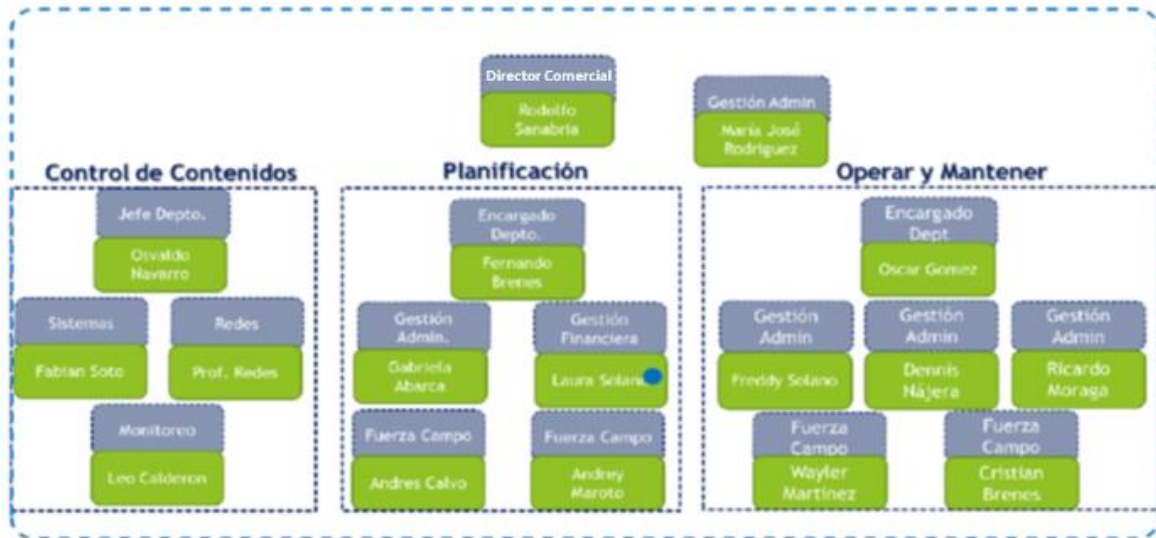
Director Comercial
Rodolfo Sanabria

Gestión Admin
María José Rodriguez

Control de Contenidos

Jefe Depto.
Osvaldo Navarro

Sistemas
Fabian Soto

Redes
Prof. Redes

Monitoreo
Leo Calderon

Planificación

Encargado Depto.
Fernando Brenes

Gestión Admin.
Gabriela Abarca

Gestión Financiera
Laura Solano

Fuerza Campo
Andres Calvo

Fuerza Campo
Andrey Maroto

Operar y Mantener

Encargado Dept
Oscar Gomez

Gestión Admin
Freddy Solano

Gestión Admin
Dennis Nájera

Gestión Admin
Ricardo Moraga

Fuerza Campo
Wayler Martinez

Fuerza Campo
Cristian Brenes